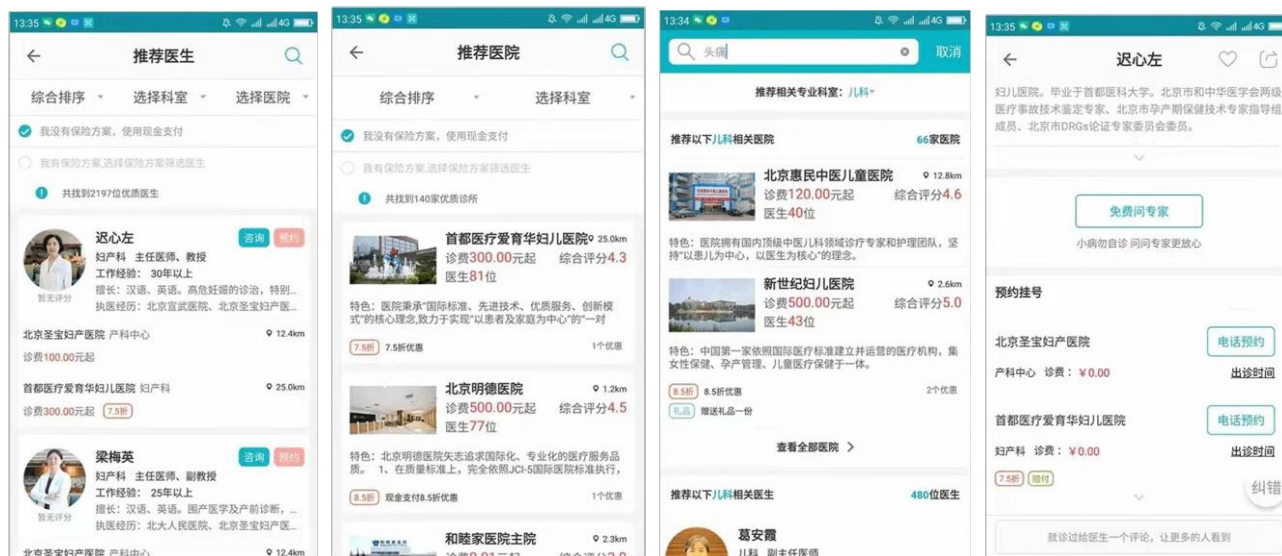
13:35 4G

←

推荐医生

综合排序 选择科室 选择医院

我没有保险方案，使用现金支付

我有保险方案,选择保险方案筛选医生

共找到2197位优质医生

迟心左 咨询 预约

妇产科 主任医师、教授

工作经验： 30年以上

擅长：汉语、英语。高危妊娠的诊治，特别...

执医经历：北京宣武医院、北京圣宝妇产医...

暂无评分

北京圣宝妇产医院 产科中心 12.4km

诊费100.00元起

首都医疗爱育华妇儿医院 妇产科 25.0km

诊费300.00元起 7.5折

梁梅英 咨询 预约

妇产科 主任医师、副教授

工作经验： 25年以上

擅长：汉语、英语。围产医学及产前诊断，...

执医经历：北大人民医院、北京圣宝妇产医...

暂无评分

北京圣宝妇产医院 产科中心 12.4km

13:35 4G

←

推荐医院

综合排序 选择科室

我没有保险方案，使用现金支付

我有保险方案,选择保险方案筛选医生

共找到140家优质诊所

首都医疗爱育华妇儿医院 25.0km

诊费300.00元起 综合评分4.3

医生81位

特色：医院秉承"国际标准、先进技术、优质服务、创新模式"的核心理念,致力于实现"以患者及家庭为中心"的"一对

7.5折 7.5折优惠 1个优惠

北京明德医院 1.2km

诊费500.00元起 综合评分4.5

医生77位

特色：北京明德医院矢志追求国际化、专业化的医疗服务品质。 1、在质量标准上，完全依照JCI-5国际医院标准执行，

8.5折 现金支付8.5折优惠 1个优惠

和睦家医院主院 2.3km

13:34 4G

头痛 取消

推荐相关专业科室：儿科

推荐以下儿科相关医院 66家医院

北京惠民中医儿童医院 12.8km

诊费120.00元起 综合评分4.6

医生40位

特色：医院拥有国内顶级中医儿科领域诊疗专家和护理团队，坚持"以患儿为中心，以医生为核心"的理念。

新世纪妇儿医院 2.6km

诊费500.00元起 综合评分5.0

医生43位

特色：中国第一家依照国际医疗标准建立并运营的医疗机构，集女性保健、孕产管理、儿童医疗保健于一体。

8.5折 8.5折优惠 2个优惠

礼品 赠送礼品一份

查看全部医院 >

推荐以下儿科相关医生 480位医生

葛安霞

儿科 副主任医师

13:35 4G

←

迟心左

妇儿医院。毕业于首都医科大学。北京市和中华医学会两级医疗事故技术鉴定专家、北京市孕产期保健技术专家指导组成员、北京市DRGs论证专家委员会委员。

免费问专家

小病勿自诊 问问专家更放心

预约挂号

北京圣宝妇产医院 电话预约

产科中心 诊费：￥0.00 出诊时间

首都医疗爱育华妇儿医院 电话预约

妇产科 诊费：￥0.00 出诊时间

7.5折 赠付

纠错

就诊过给医生一个评论，让更多的人看到